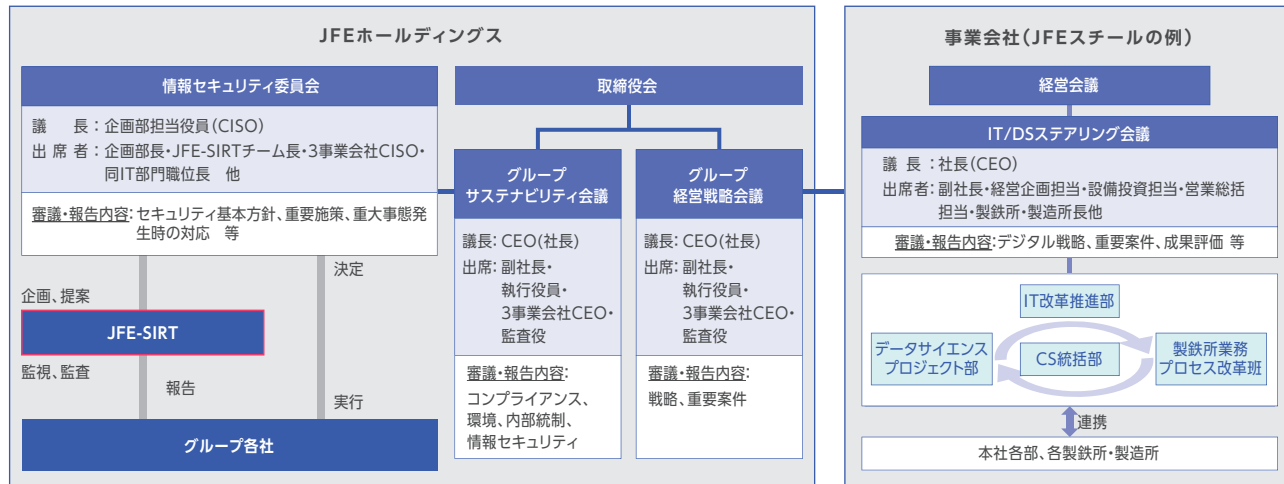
JFEホールディングス

情報セキュリティ委員会

議　長：企画部担当役員(CISO)
出 席 者：企画部長・JFE-SIRTチーム長・3事業会社CISO・同IT部門職位長　他

審議・報告内容：セキュリティ基本方針、重要施策、重大事態発生時の対応　等

企画、提案

JFE-SIRT

監視、監査

報告

決定

実行

グループ各社

取締役会

グループ
サステナビリティ会議

議長：CEO(社長)
出席：副社長・
執行役員・
3事業会社CEO・
監査役

審議・報告内容：
コンプライアンス、環境、内部統制、情報セキュリティ

グループ
経営戦略会議

議長：CEO(社長)
出席：副社長・
執行役員・
3事業会社CEO・
監査役

審議・報告内容：
戦略、重要案件

事業会社(JFEスチールの例)

経営会議

IT/DSステアリング会議

議　長：社長(CEO)
出席者：副社長・経営企画担当・設備投資担当・営業総括担当・製鉄所・製造所長他

審議・報告内容：デジタル戦略、重要案件、成果評価　等

IT改革推進部

データサイエンスプロジェクト部

CS統括部

製鉄所業務プロセス改革班

連携

本社各部、各製鉄所・製造所